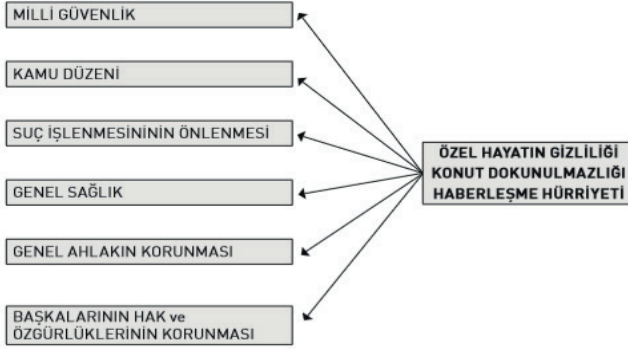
MİLLİ GÜVENLİK

KAMU DÜZENİ

SUÇ İŞLENMESİNİNİN ÖNLENMESİ

GENEL SAĞLIK

GENEL AHLAKIN KORUNMASI

BAŞKALARININ HAK ve ÖZGÜRLÜKLERİNİN KORUNMASI

ÖZEL HAYATIN GİZLİLİĞİ
KONUT DOKUNULMAZLIĞI
HABERLEŞME HÜRRİYETİ